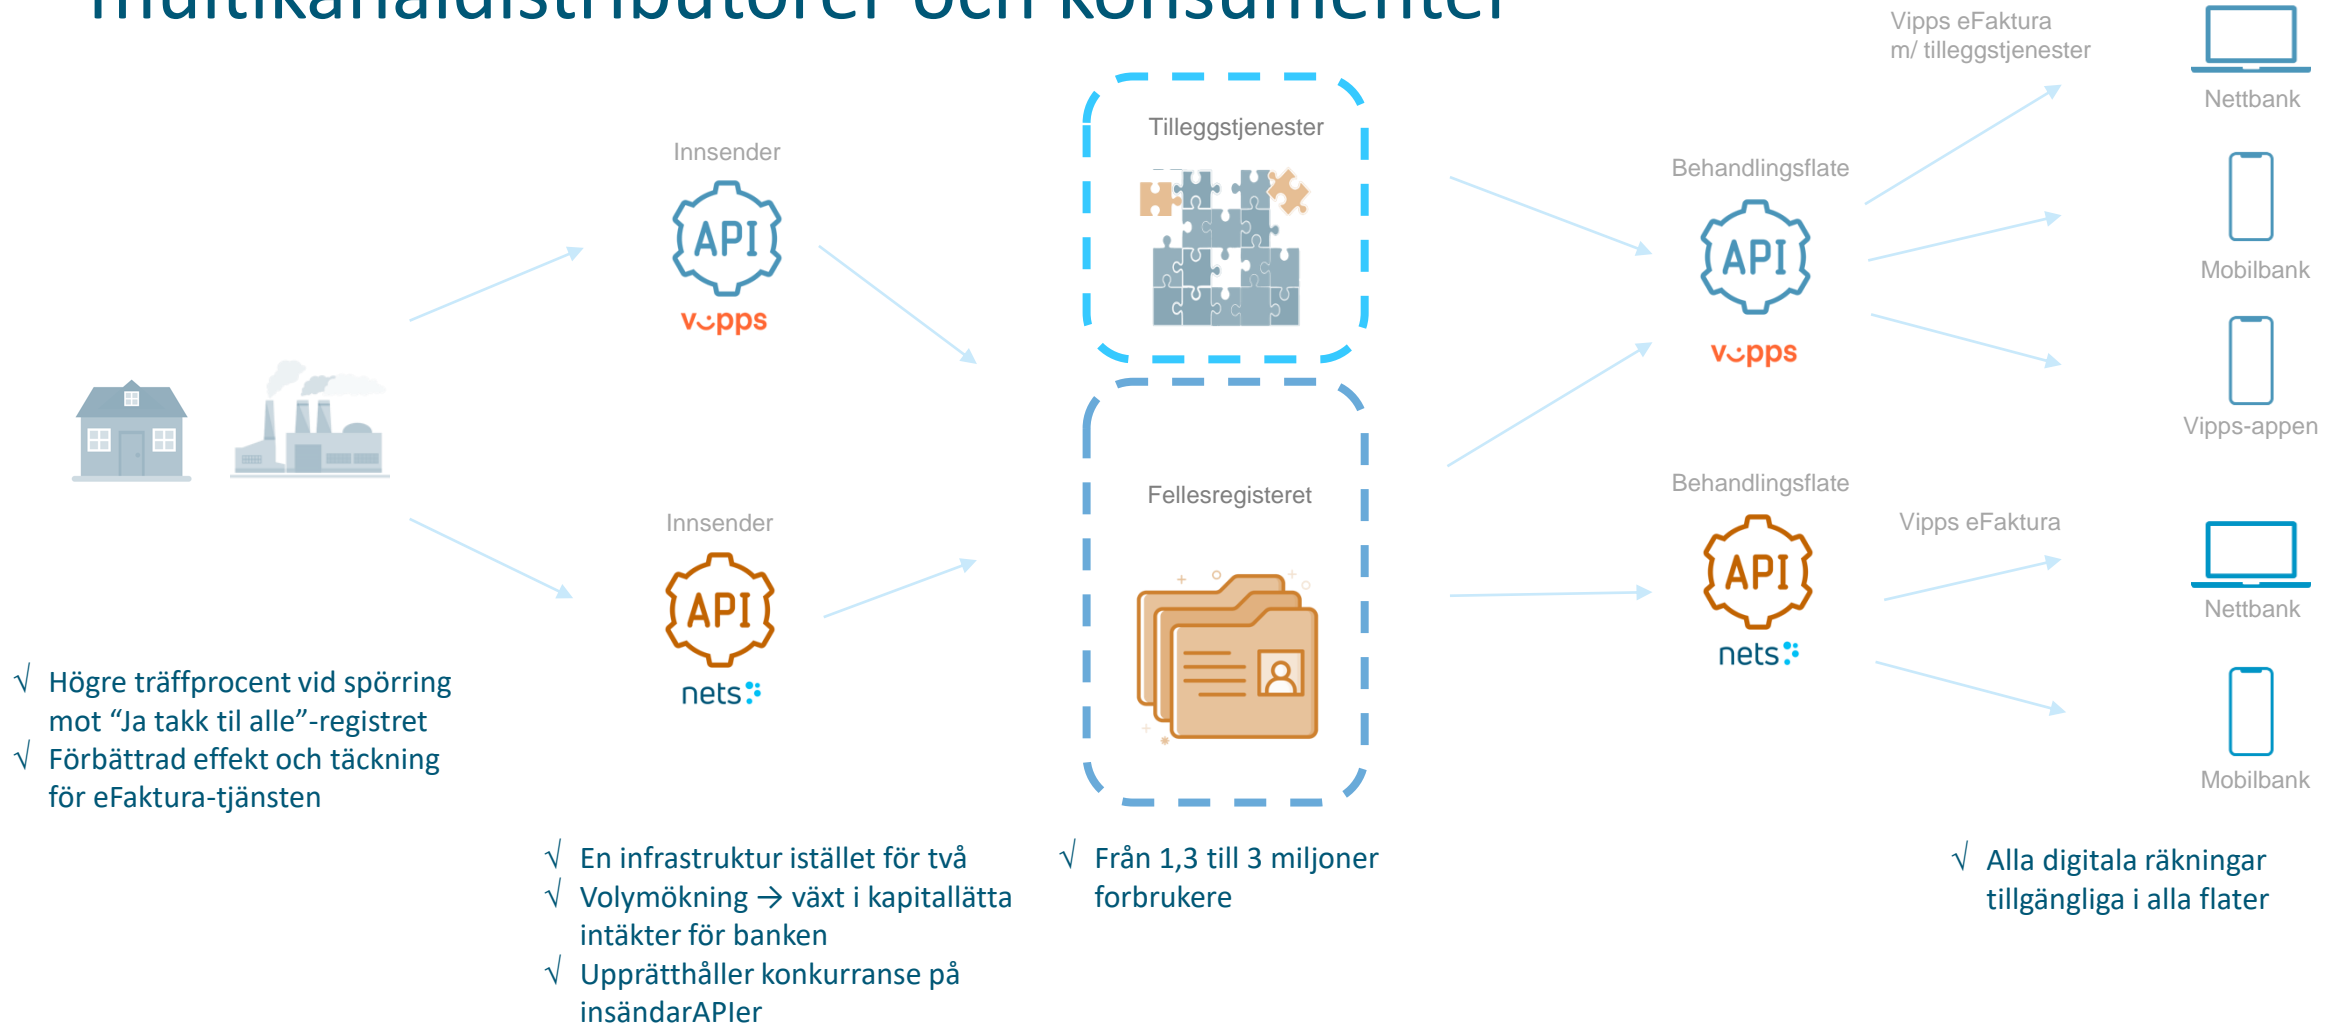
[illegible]

Vipps eFaktura m/ tilleggstjenester

Nettbank

Mobilbank

Vipps-appen

Tilleggstjenester

Innsender

API

vipps

Behandlingsflate

API

vipps

Innsender

API

nets

Fellesregisteret

Behandlingsflate

API

nets

Vipps eFaktura

Nettbank

Mobilbank

√ Högre träffprocent vid spörring mot “Ja takk til alle”-registret
√ Förbättrad effekt och täckning för eFaktura-tjänsten

√ En infrastruktur istället för två
√ Volymökning → växt i kapitallätta intäkter för banken
√ Upprätthåller konkurranse på insändarAPIer

√ Från 1,3 till 3 miljoner forbrukere

√ Alla digitala räkningar tillgängliga i alla flater